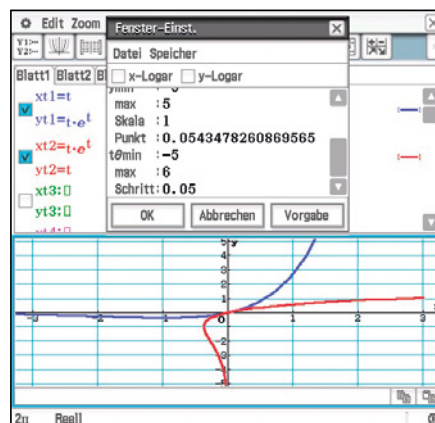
Edit Zoom
Fenster-Einst.
Datei Speicher
x-Logar y-Logar
max : 5
Skala : 1
Punkt : 0.0543478260869565
tθmin : −5
max : 6
Schritt : 0.05
OK Abbrechen Vorgabe
Blatt1 Blatt2 Bl
xt1=t
yt1=$t \cdot e^t$
xt2=$t \cdot e^t$
yt2=t
xt3:□
yt3:□
y
4
3
2
1
−3 −2 −1 1 2 3
−1
−2
−3
−4
2π Reell